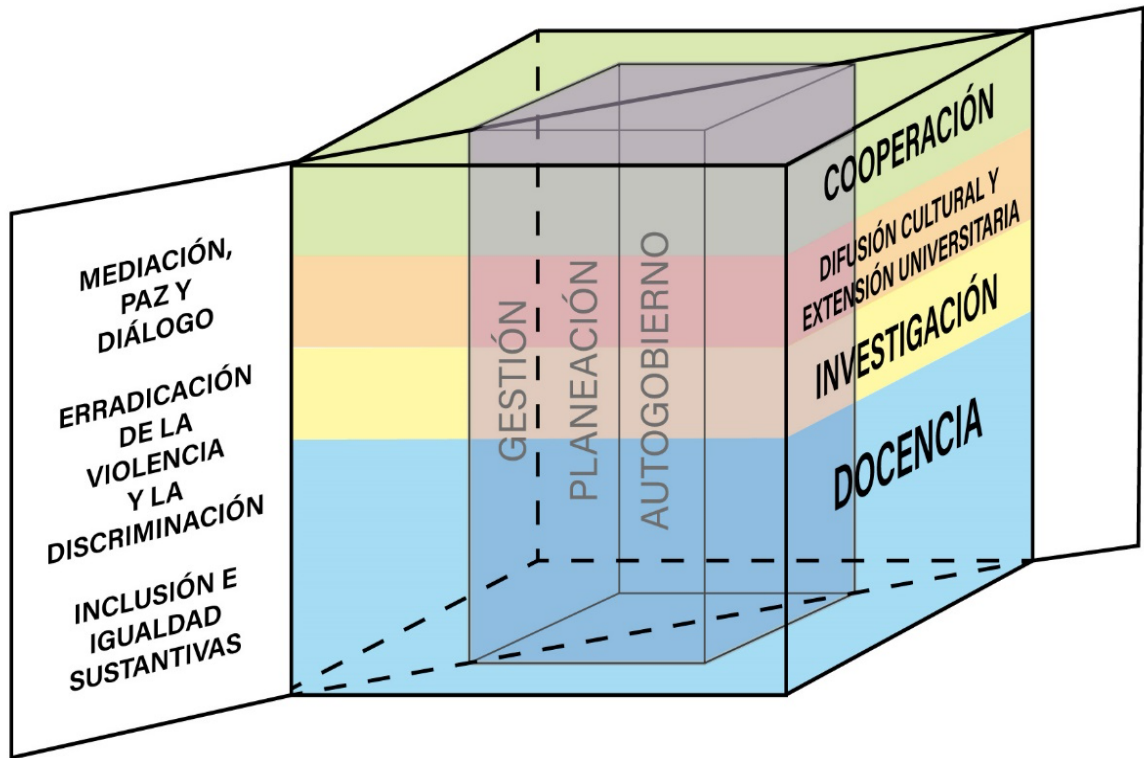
MEDIACIÓN, PAZ Y DIÁLOGO

ERRADICACIÓN DE LA VIOLENCIA Y LA DISCRIMINACIÓN

INCLUSIÓN E IGUALDAD SUSTANTIVAS

GESTIÓN

PLANEACIÓN

AUTOGOBIERNO

COOPERACIÓN

DIFUSIÓN CULTURAL Y EXTENSIÓN UNIVERSITARIA

INVESTIGACIÓN

DOCENCIA